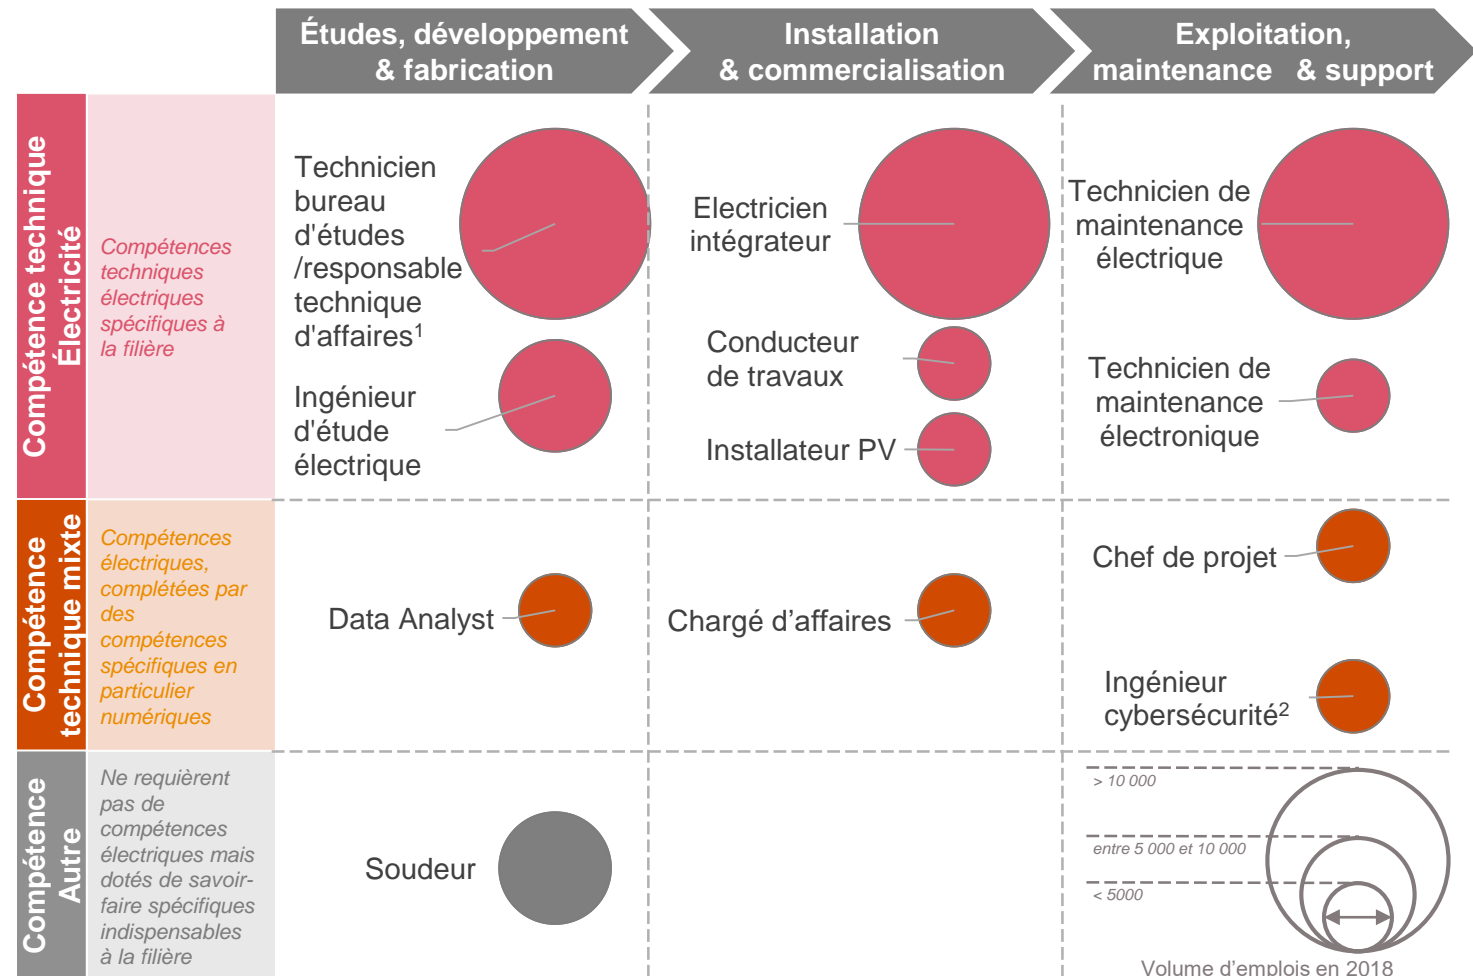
Études, développement & fabrication

Installation & commercialisation

Exploitation, maintenance & support

Compétence technique Électricité

Compétences techniques électriques spécifiques à la filière

Technicien bureau d'études /responsable technique d'affaires$^1$

Ingénieur d'étude électrique

Electricien intégrateur

Conducteur de travaux

Installateur PV

Technicien de maintenance électrique

Technicien de maintenance électronique

Compétence technique mixte

Compétences électriques, complétées par des compétences spécifiques en particulier numériques

Data Analyst

Chargé d’affaires

Chef de projet

Ingénieur cybersécurité$^2$

Compétence Autre

Ne requièrent pas de compétences électriques mais dotés de savoir-faire spécifiques indispensables à la filière

Soudeur

> 10 000

entre 5 000 et 10 000

< 5000

Volume d’emplois en 2018